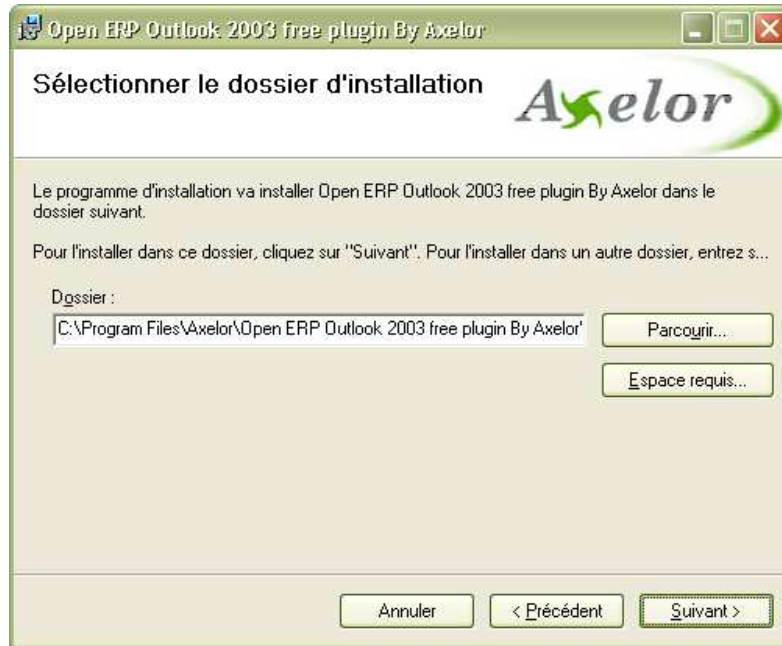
Open ERP Outlook 2003 free plugin By Axelor

Sélectionner le dossier d'installation

Axelor

Le programme d'installation va installer Open ERP Outlook 2003 free plugin By Axelor dans le dossier suivant.

Pour l'installer dans ce dossier, cliquez sur "Suivant". Pour l'installer dans un autre dossier, entrez s...

Dossier :

C:\Program Files\Axelor\Open ERP Outlook 2003 free plugin By Axelor'

Parcourir...

Espace requis...

Annuler

< Précédent

Suivant >